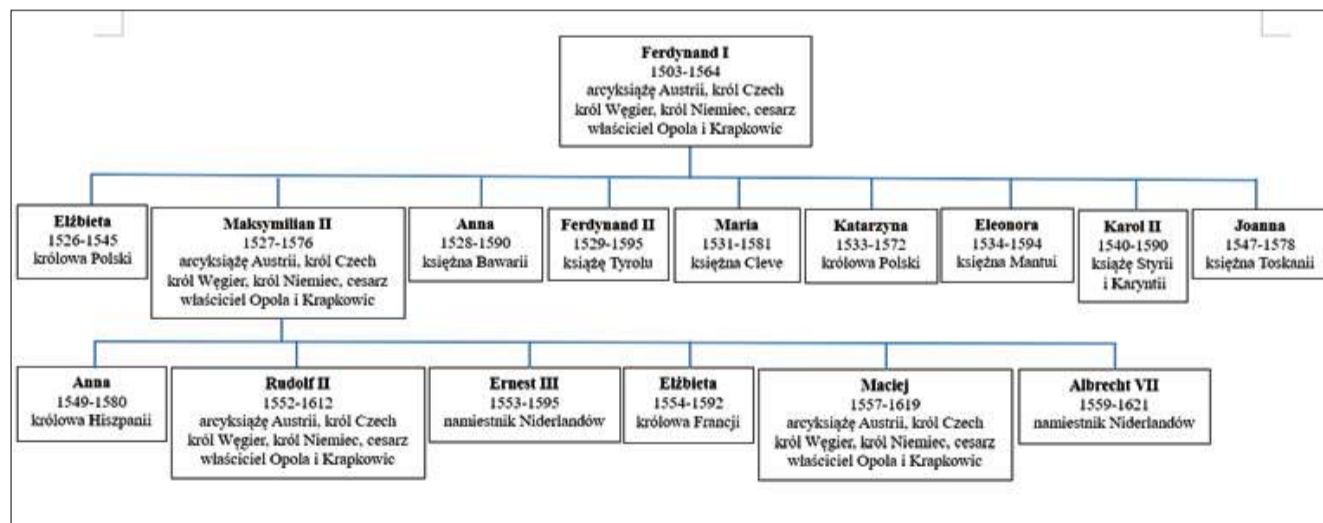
**Ferdynand I**
1503-1564
arcyksiążę Austrii, król Czech
król Węgier, król Niemiec, cesarz
właściciel Opola i Krapkowic

**Elżbieta**
1526-1545
królowa Polski

**Maksymilian II**
1527-1576
arcyksiążę Austrii, król Czech
król Węgier, król Niemiec, cesarz
właściciel Opola i Krapkowic

**Anna**
1528-1590
księżna Bawarii

**Ferdynand II**
1529-1595
książę Tyrolu

**Maria**
1531-1581
księżna Cleve

**Katarzyna**
1533-1572
królowa Polski

**Eleonora**
1534-1594
księżna Mantui

**Karol II**
1540-1590
książę Styrii
i Karyntii

**Joanna**
1547-1578
księżna Toskanii

**Anna**
1549-1580
królowa Hiszpanii

**Rudolf II**
1552-1612
arcyksiążę Austrii, król Czech
król Węgier, król Niemiec, cesarz
właściciel Opola i Krapkowic

**Ernest III**
1553-1595
namiestnik Niderlandów

**Elżbieta**
1554-1592
królowa Francji

**Maciej**
1557-1619
arcyksiążę Austrii, król Czech
król Węgier, król Niemiec, cesarz
właściciel Opola i Krapkowic

**Albrecht VII**
1559-1621
namiestnik Niderlandów